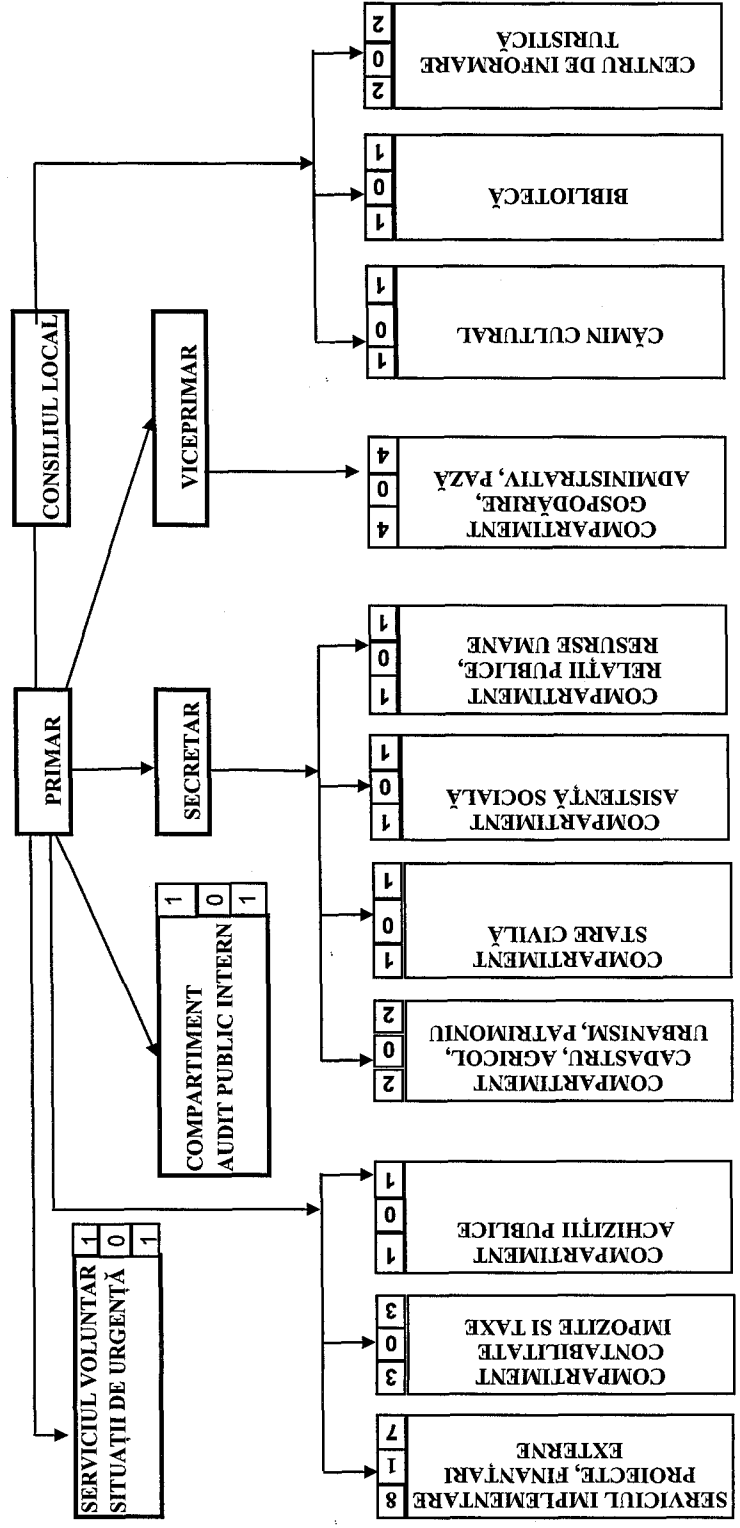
CONSILIUL LOCAL

PRIMAR

VICEPRIMAR

SECRETAR

COMPARTIMENT AUDIT PUBLIC INTERN
| 1 | 0 | 1 |

SERVICIUL VOLUNTAR SITUAȚII DE URGENȚĂ
| 1 | 0 | 1 |

CENTRU DE INFORMARE TURISTICĂ
| 2 | 0 | 2 |

BIBLIOTECĂ
| 1 | 0 | 1 |

CĂMIN CULTURAL
| 1 | 0 | 1 |

COMPARTIMENT GOSPODĂRIRE, ADMINISTRATIV, PAZĂ
| 4 | 0 | 4 |

COMPARTIMENT RELAȚII PUBLICE, RESURSE UMANE
| 1 | 0 | 1 |

COMPARTIMENT ASISTENȚĂ SOCIALĂ
| 1 | 0 | 1 |

COMPARTIMENT STARE CIVILĂ
| 1 | 0 | 1 |

COMPARTIMENT CADASTRU, AGRICOL, URBANISM, PATRIMONIU
| 2 | 0 | 2 |

COMPARTIMENT ACHIZIȚII PUBLICE
| 1 | 0 | 1 |

COMPARTIMENT CONTABILITATE IMPOZITE SI TAXE
| 3 | 0 | 3 |

SERVICIUL IMPLEMENTARE PROIECTE, FINANȚĂRI EXTERNE
| 8 | 1 | 7 |